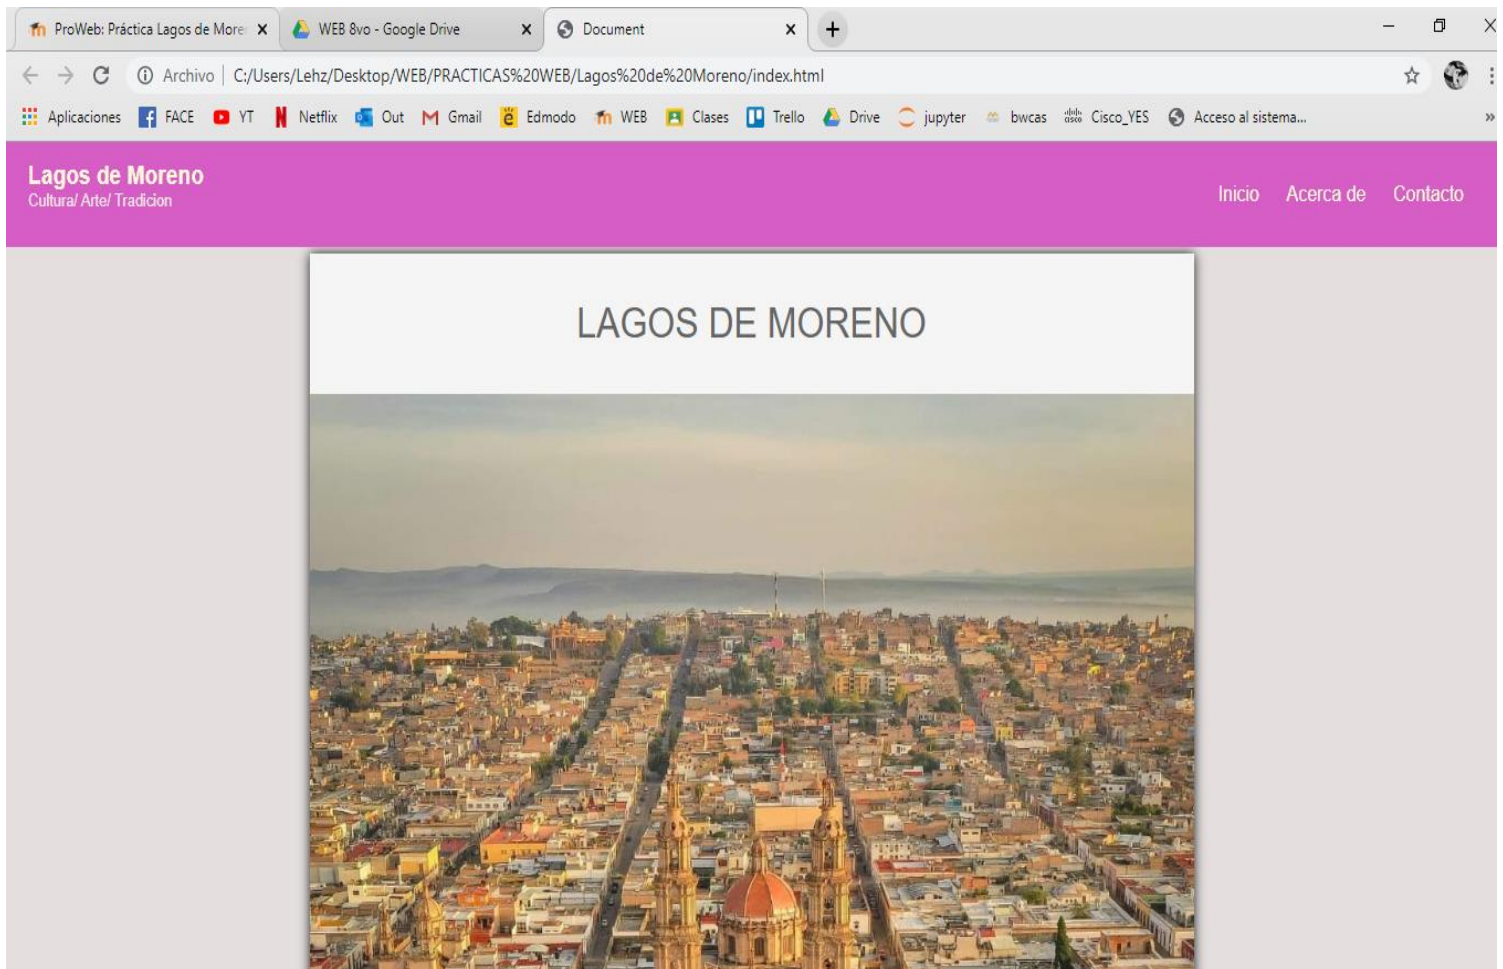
ProWeb: Práctica Lagos de More
WEB 8vo - Google Drive
Document
+

Archivo | C:/Users/Lehz/Desktop/WEB/PRACTICAS%20WEB/Lagos%20de%20Moreno/index.html

Aplicaciones FACE YT Netflix Out Gmail Edmodo WEB Clases Trello Drive jupyter bwcas Cisco_YES Acceso al sistema...

Lagos de Moreno
Cultura/ Arte/ Tradicion

Inicio Acerca de Contacto

LAGOS DE MORENO